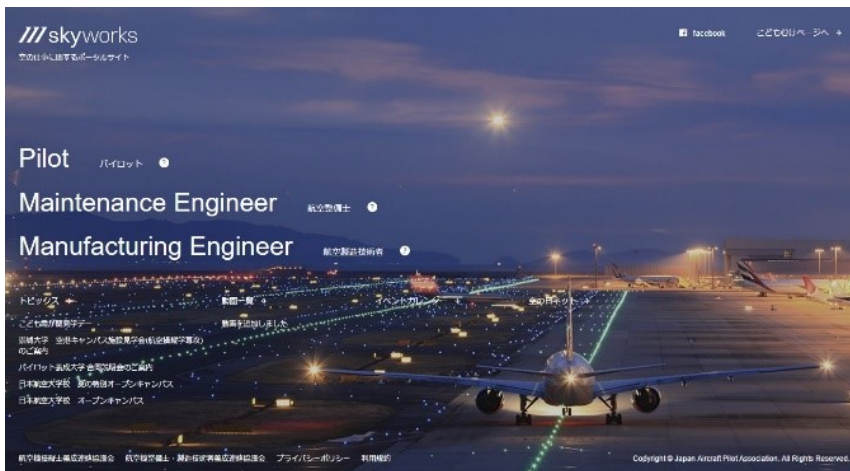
///skyworks
空の仕事に関するポータルサイト

facebook こどものページへ +

Pilot パイロット

Maintenance Engineer 航空整備士

Manufacturing Engineer 航空製造技術者

トピックス + 動画一覧 + イベントカレンダー + 空の日ネット +

こども向け開発テーマ 動画を追加しました

崇城大学 空港キャンパス施設見学会(航空操縦学専攻)のご案内

パイロット養成大学 合同説明会のご案内

日本航空大学校 夏の特別オープンキャンパス

日本航空大学校 オープンキャンパス

航空操縦士養成連絡協議会 航空整備士・製造技術者養成連絡協議会 プライバシーポリシー 利用規約

Copyright © Japan Aircraft Pilot Association. All Rights Reserved.